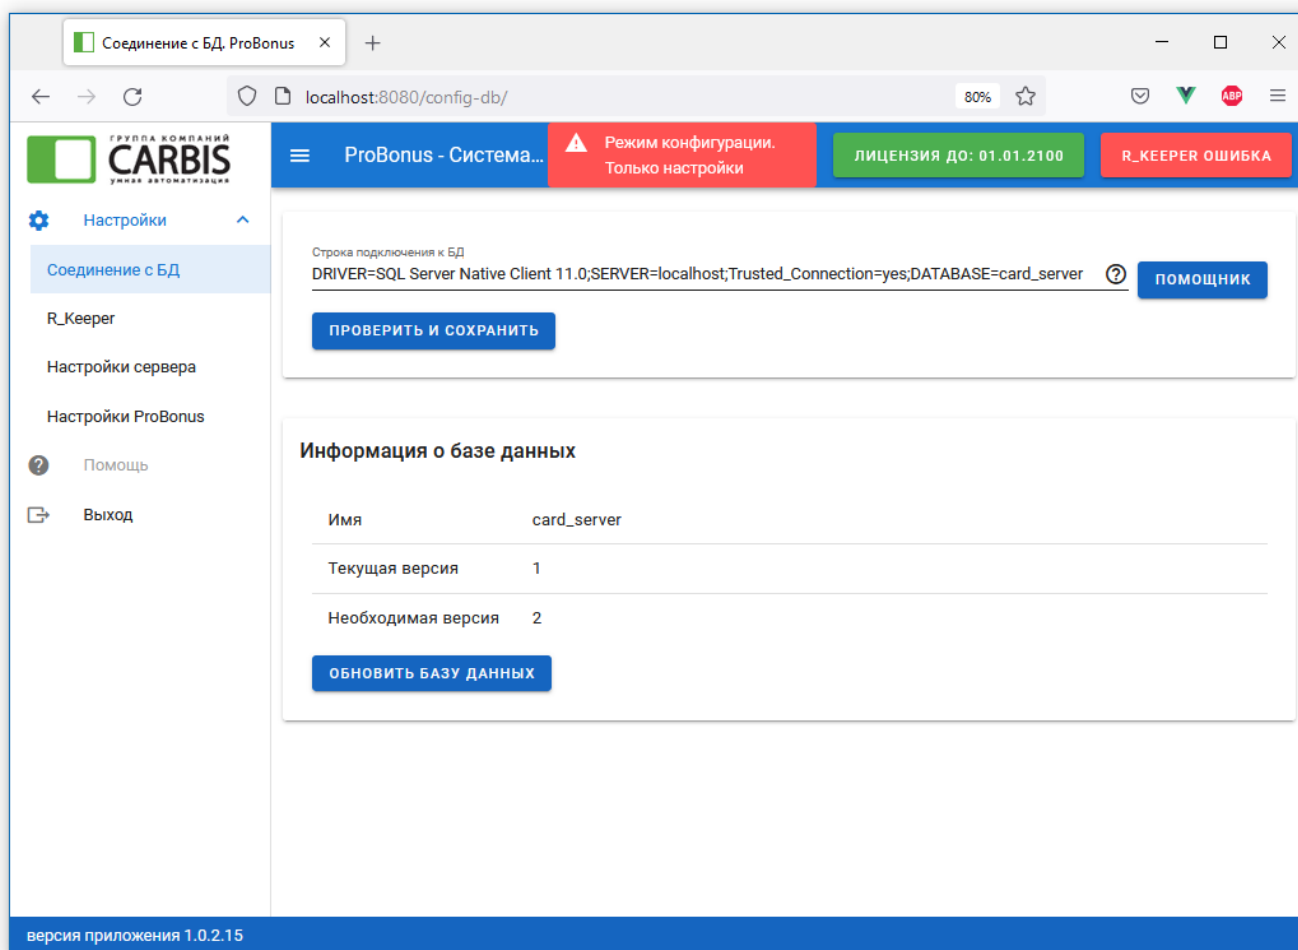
Соединение с БД. ProBonus ×
+

localhost:8080/config-db/
80%

ГРУППА КОМПАНИЙ
CARBIS
умная автоматизация

ProBonus - Система...

Режим конфигурации. Только настройки

ЛИЦЕНЗИЯ ДО: 01.01.2100

R_KEEPER ОШИБКА

Настройки
Соединение с БД
R_Keeper
Настройки сервера
Настройки ProBonus
Помощь
Выход

Строка подключения к БД
DRIVER=SQL Server Native Client 11.0;SERVER=localhost;Trusted_Connection=yes;DATABASE=card_server

ПОМОЩНИК

ПРОВЕРИТЬ И СОХРАНИТЬ

Информация о базе данных

| | |
|---|---|
| Имя | card_server |
| Текущая версия | 1 |
| Необходимая версия | 2 |

ОБНОВИТЬ БАЗУ ДАННЫХ

версия приложения 1.0.2.15